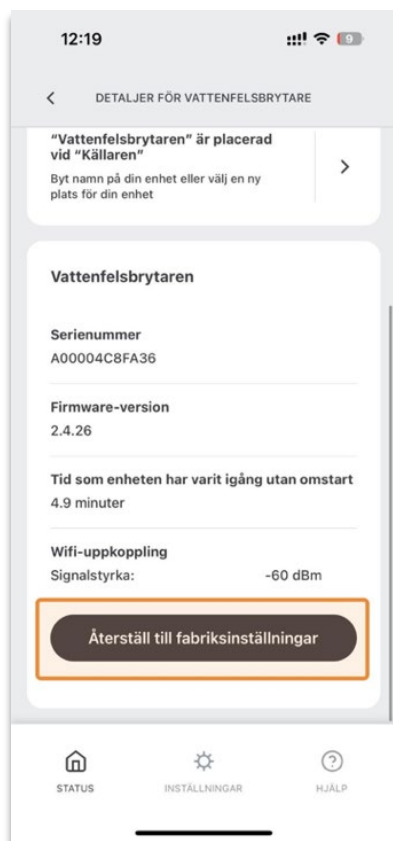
12:19

9

<

DETALJER FÖR VATTENFELSBRYTARE

"Vattenfelsbrytaren" är placerad vid "Källaren"

Byt namn på din enhet eller välj en ny plats för din enhet

>

Vattenfelsbrytaren

Serienummer
A00004C8FA36

Firmware-version
2.4.26

Tid som enheten har varit igång utan omstart
4.9 minuter

Wifi-uppkoppling
Signalstyrka: -60 dBm

Återställ till fabriksinställningar

STATUS

INSTÄLLNINGAR

HJÄLP